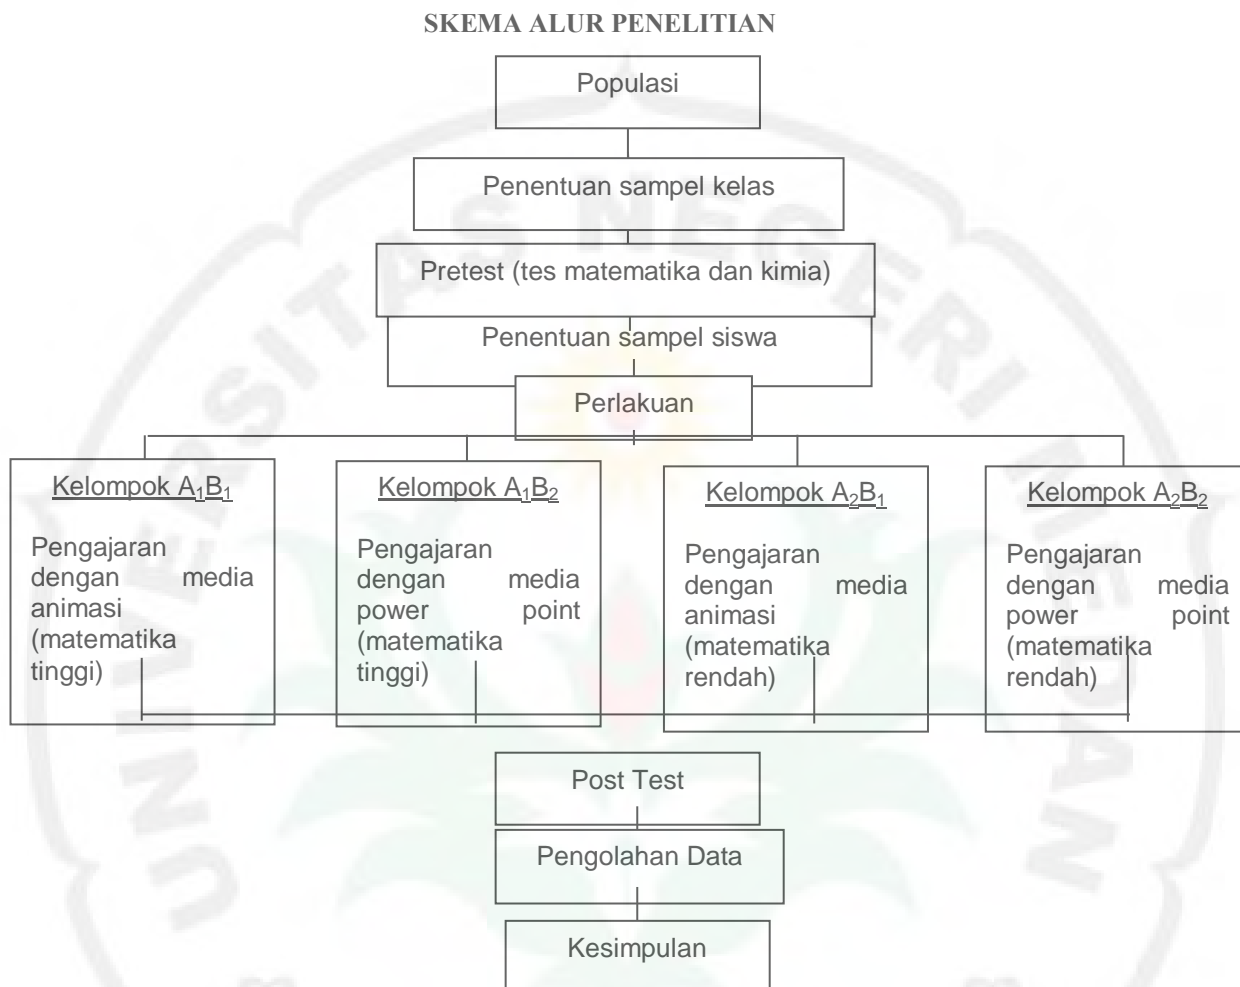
SKEMA ALUR PENELITIAN

Populasi

Penentuan sampel kelas

Pretest (tes matematika dan kimia)

Penentuan sampel siswa

Perlakuan

Kelompok $A_1B_1$

Pengajaran dengan media animasi (matematika tinggi)

Kelompok $A_1B_2$

Pengajaran dengan media power point (matematika tinggi)

Kelompok $A_2B_1$

Pengajaran dengan media animasi (matematika rendah)

Kelompok $A_2B_2$

Pengajaran dengan media power point (matematika rendah)

Post Test

Pengolahan Data

Kesimpulan